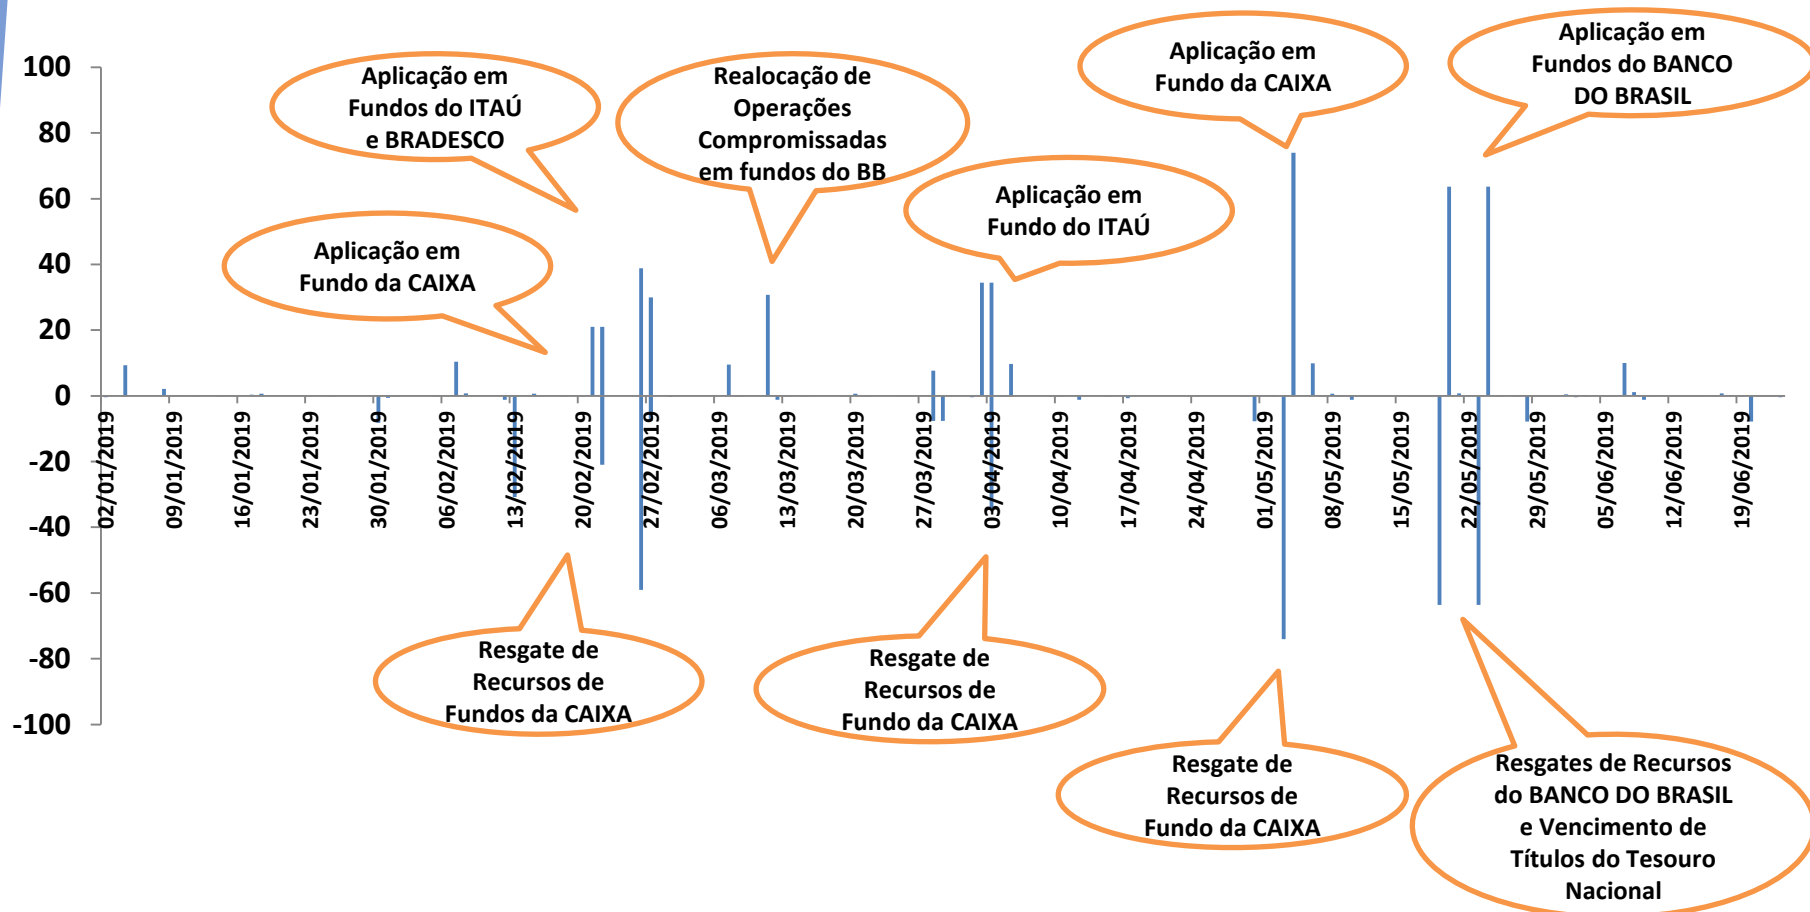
100
80
60
40
20
0
-20
-40
-60
-80
-100

Aplicação em Fundos do ITAÚ e BRADESCO

Realocação de Operações Compromissadas em fundos do BB

Aplicação em Fundo da CAIXA

Aplicação em Fundos do BANCO DO BRASIL

Aplicação em Fundo do ITAÚ

Aplicação em Fundo da CAIXA

02/01/2019
09/01/2019
16/01/2019
23/01/2019
30/01/2019
06/02/2019
13/02/2019
20/02/2019
27/02/2019
06/03/2019
13/03/2019
20/03/2019
27/03/2019
03/04/2019
10/04/2019
17/04/2019
24/04/2019
01/05/2019
08/05/2019
15/05/2019
22/05/2019
29/05/2019
05/06/2019
12/06/2019
19/06/2019

Resgate de Recursos de Fundos da CAIXA

Resgate de Recursos de Fundo da CAIXA

Resgate de Recursos de Fundo da CAIXA

Resgates de Recursos do BANCO DO BRASIL e Vencimento de Títulos do Tesouro Nacional